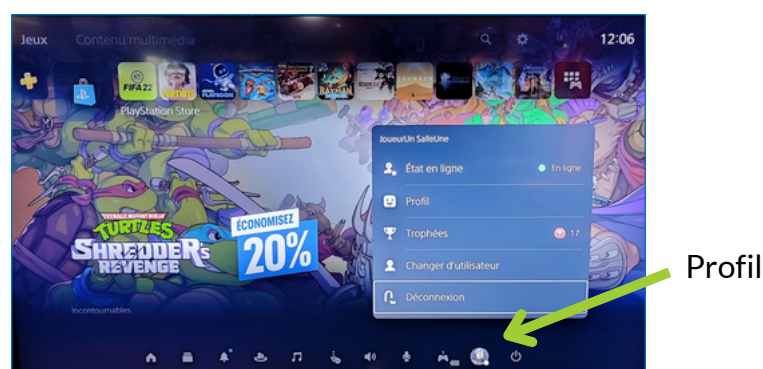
Jeux Contenu multimédia

12:06

FIFA22 FORTNITE BATMAN

PlayStation Store

JoueurUn SalleUne

État en ligne • En ligne

Profil

Trophées 17

Changer d'utilisateur

Déconnexion

TEENAGE MUTANT NINJA TURTLES SHREDDER'S REVENGE

ÉCONOMISEZ 20%

Incontournables

Profil